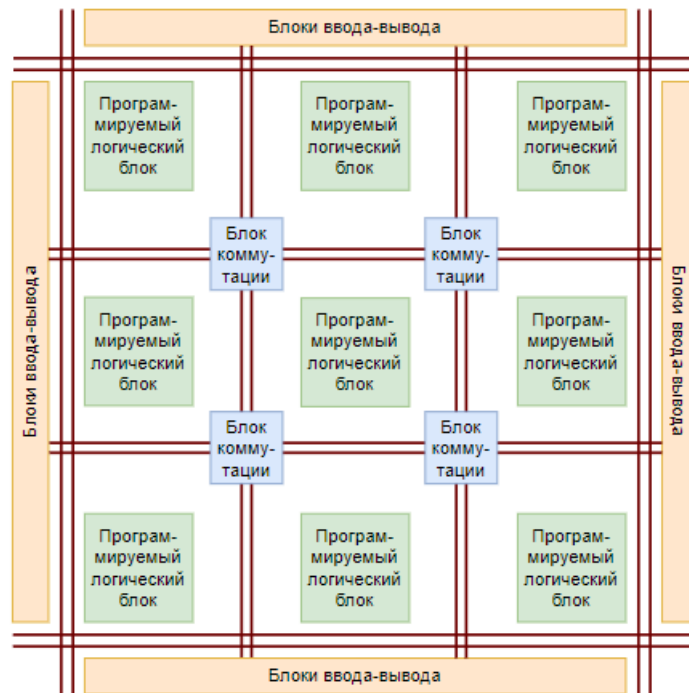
Блоки ввода-вывода

Блоки ввода-вывода

Програм-мируемый логический блок

Програм-мируемый логический блок

Програм-мируемый логический блок

Блоки ввода-вывода

Блок комму-тации

Блок комму-тации

Програм-мируемый логический блок

Програм-мируемый логический блок

Програм-мируемый логический блок

Блок комму-тации

Блок комму-тации

Програм-мируемый логический блок

Програм-мируемый логический блок

Програм-мируемый логический блок

Блоки ввода-вывода